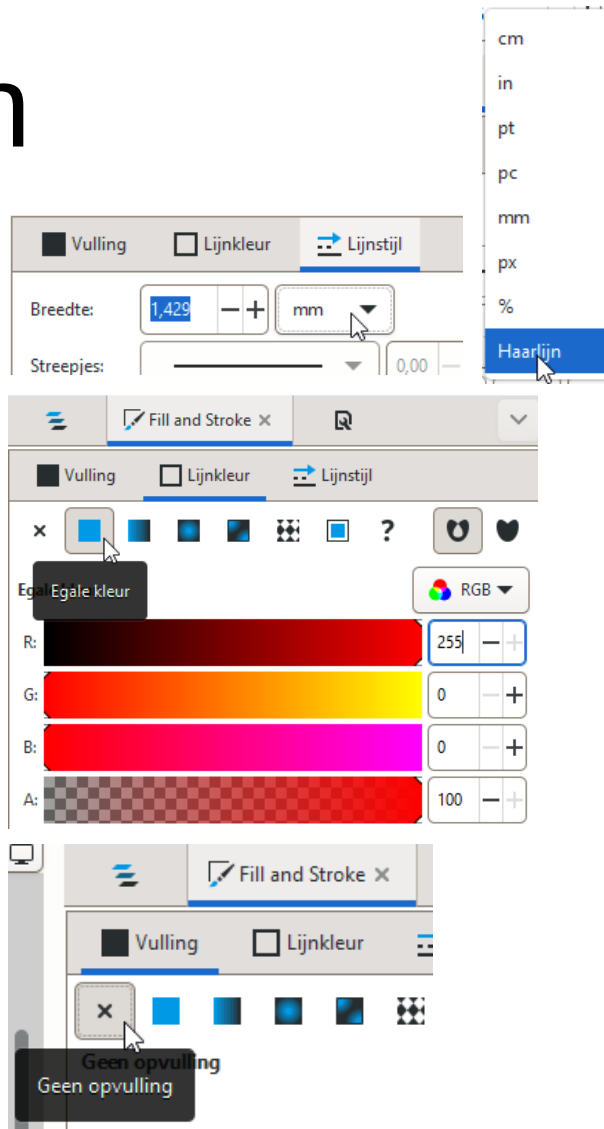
n

cm
in
pt
pc
mm
px
%
Haarlijn

Vulling
Lijnkleur
Lijnstijl
Breedte: 1,429 − + mm
Streepjes: 0,00

Fill and Stroke ×
Vulling
Lijnkleur
Lijnstijl
× ?
Egale kleur
RGB
R: 255
G: 0
B: 0
A: 100

Fill and Stroke ×
Vulling
Lijnkleur
×
Geen opvulling
Geen opvulling